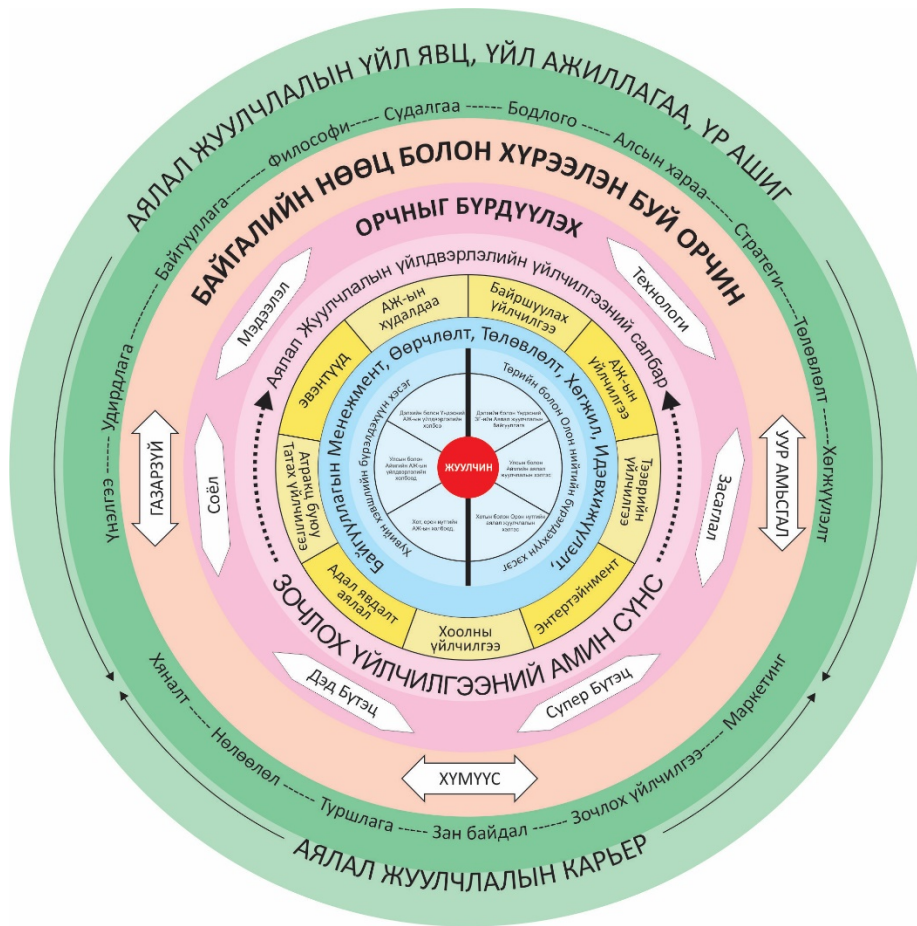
АЯЛАЛ ЖУУЛЧЛАЛЫН ҮЙЛ ЯВЦ, ҮЙЛ АЖИЛЛАГАА, ҮР АШИГ

Байгууллага ------ Философи ------ Судалгаа ------ Бодлого ------ Алсын хараа ------ Стратеги ------ Төлөвлөлт ------ Хөгжүүлэлт

Удирдлага ------ Үнэлгээ

БАЙГАЛИЙН НӨӨЦ БОЛОН ХҮРЭЭЛЭН БУЙ ОРЧИН

ОРЧНЫГ БҮРДҮҮЛЭХ

Мэдээлэл

Технологи

ГАЗАРЗҮЙ

УУР АМЬСГАЛ

Соёл

Засаглал

Аялал Жуулчлалын үйлдвэрлэлийн үйлчилгээний салбар

АЖ-ын худалдаа

Байршуулах үйлчилгээ

АЖ-ын үйлчилгээ

Тээврийн үйлчилгээ

Энтертэйнмент

Хоолны үйлчилгээ

Адал явдалт аялал

Атракц буюу Татах үйлчилгээ

эвэнтүүд

Байгууллагын Менежмент, Өөрчлөлт, Төлөвлөлт, Хөгжил, Идэвхжүүлэлт,

Дэлхийн болон Үндэсний АЖ-ын уялдуулагчийн хэсэг

Дэлхийн болон Үндэсний ЗГ-ийн Аялал жуулчлалын байгууллага

Хувийн хэвшлийн бүрэлдэхүүн хэсэг

Төрийн болон Олон нийтийн бүрэлдэхүүн хэсэг

Үндэсний болон Аймгийн АЖ-ын үйлдвэрлэлийн холбоод

Үндэсний болон Аймгийн аялал жуулчлалын хэлтэс

Хот, орон нутгийн АЖ-ын холбоод

Хотын болон Орон нутгийн аялал жуулчлалын хэлтэс

ЖУУЛЧИН

ЗОЧЛОХ ҮЙЛЧИЛГЭЭНИЙ АМИН СҮНС

Дэд Бүтэц

Супер Бүтэц

ХҮМҮҮС

Хяналт ------ Нөлөөлөл ------ Туршлага ------ Зан байдал ------ Зочлох үйлчилгээ ------ Маркетинг

АЯЛАЛ ЖУУЛЧЛАЛЫН КАРЬЕР